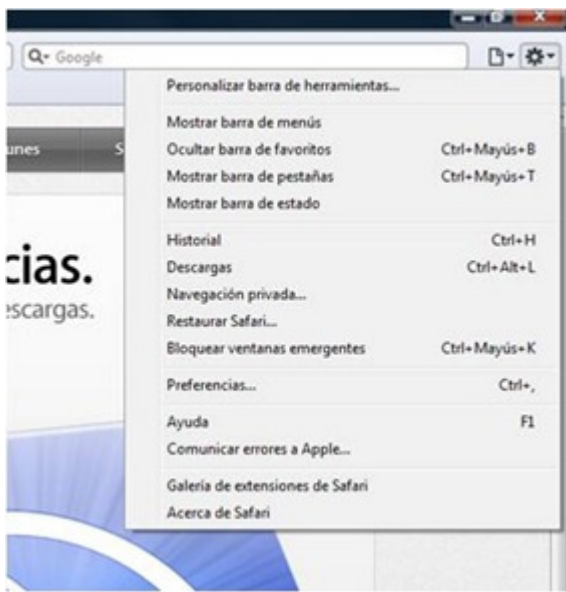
Q- Google

Personalizar barra de herramientas...

Mostrar barra de menús
Ocultar barra de favoritos Ctrl+Mayús+B
Mostrar barra de pestañas Ctrl+Mayús+T
Mostrar barra de estado

Historial Ctrl+H
Descargas Ctrl+Alt+L
Navegación privada...
Restaurar Safari...
Bloquear ventanas emergentes Ctrl+Mayús+K

Preferencias... Ctrl+,

Ayuda F1
Comunicar errores a Apple...

Galería de extensiones de Safari
Acerca de Safari

unes

S

cias.

escargas.